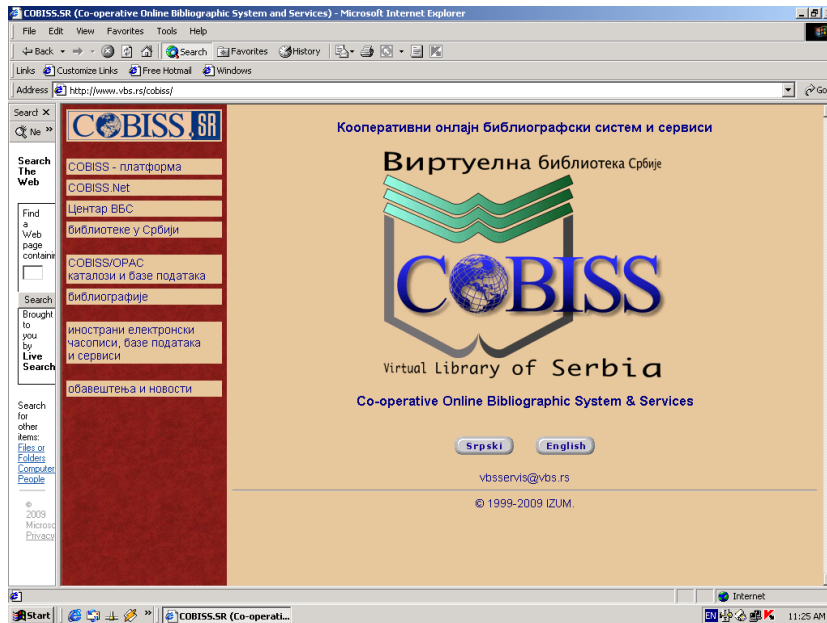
COBISS.SR (Co-operative Online Bibliographic System and Services) - Microsoft Internet Explorer

File Edit View Favorites Tools Help

Back Search Favorites History

Links Customize Links Free Hotmail Windows

Address http://www.vbs.rs/cobiss/

Search ×

Ne »

Search The Web

Find a Web page containi

Search

Brought to you by Live Search

Search for other items: Files or Folders Compute People

© 2009 Microso Privacy

COBISS.SR

COBISS - платформа

COBISS.Net

Центар ВБС

библиотеке у Србији

COBISS/OPAC каталози и базе података

библиографије

иностарни електронски часописи, базе података и сервиси

обавештења и новости

Кооперативни онлајн библиографски систем и сервиси

Виртуелна библиотека Србије

COBISS

Virtual Library of Serbia

Co-operative Online Bibliographic System & Services

Srpski

English

vbsservis@vbs.rs

© 1999-2009 IZUM.

Internet

Start

COBISS.SR (Co-operati...

EN

11:25 AM